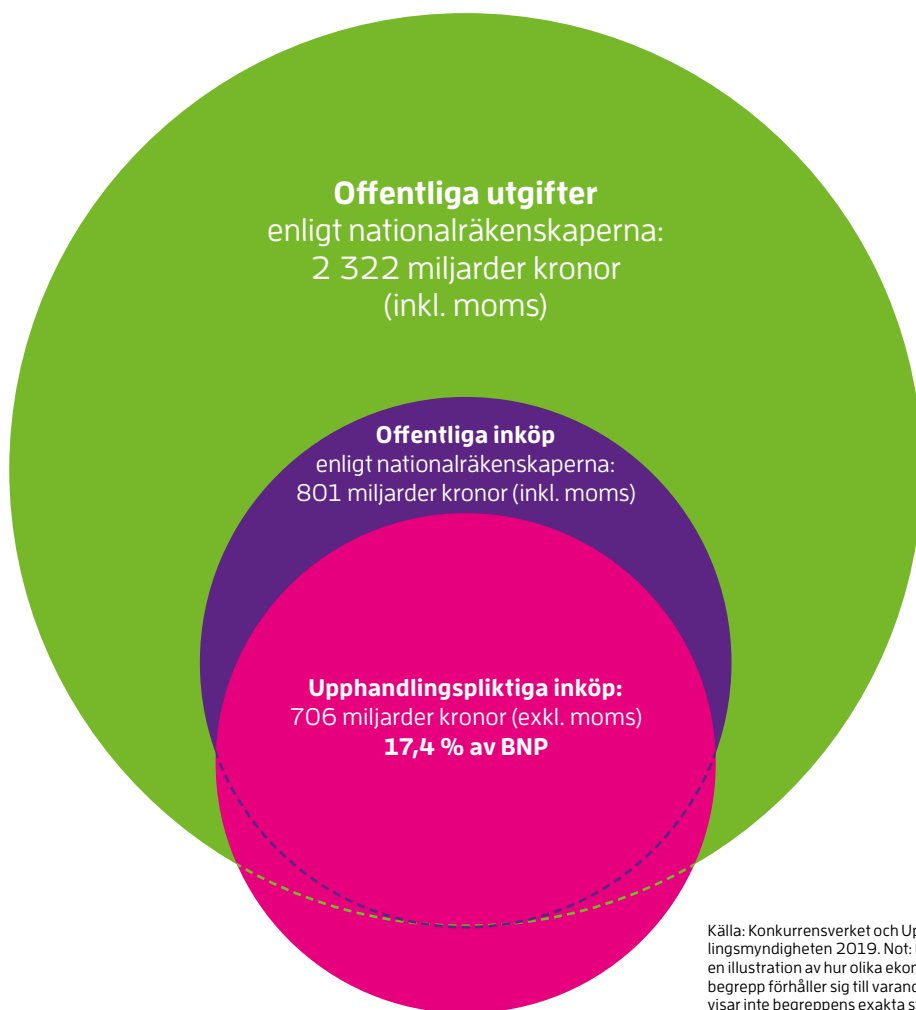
**Offentliga utgifter**
enligt nationalräkenskaperna:
2 322 miljarder kronor
(inkl. moms)

**Offentliga inköp**
enligt nationalräkenskaperna:
801 miljarder kronor (inkl. moms)

**Upphandlingspliktiga inköp:**
706 miljarder kronor (exkl. moms)
**17,4 % av BNP**

Källa: Konkurrensverket och Up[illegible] lingsmyndigheten 2019. Not: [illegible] en illustration av hur olika ekon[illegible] begrepp förhåller sig till varand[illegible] visar inte begreppens exakta s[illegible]